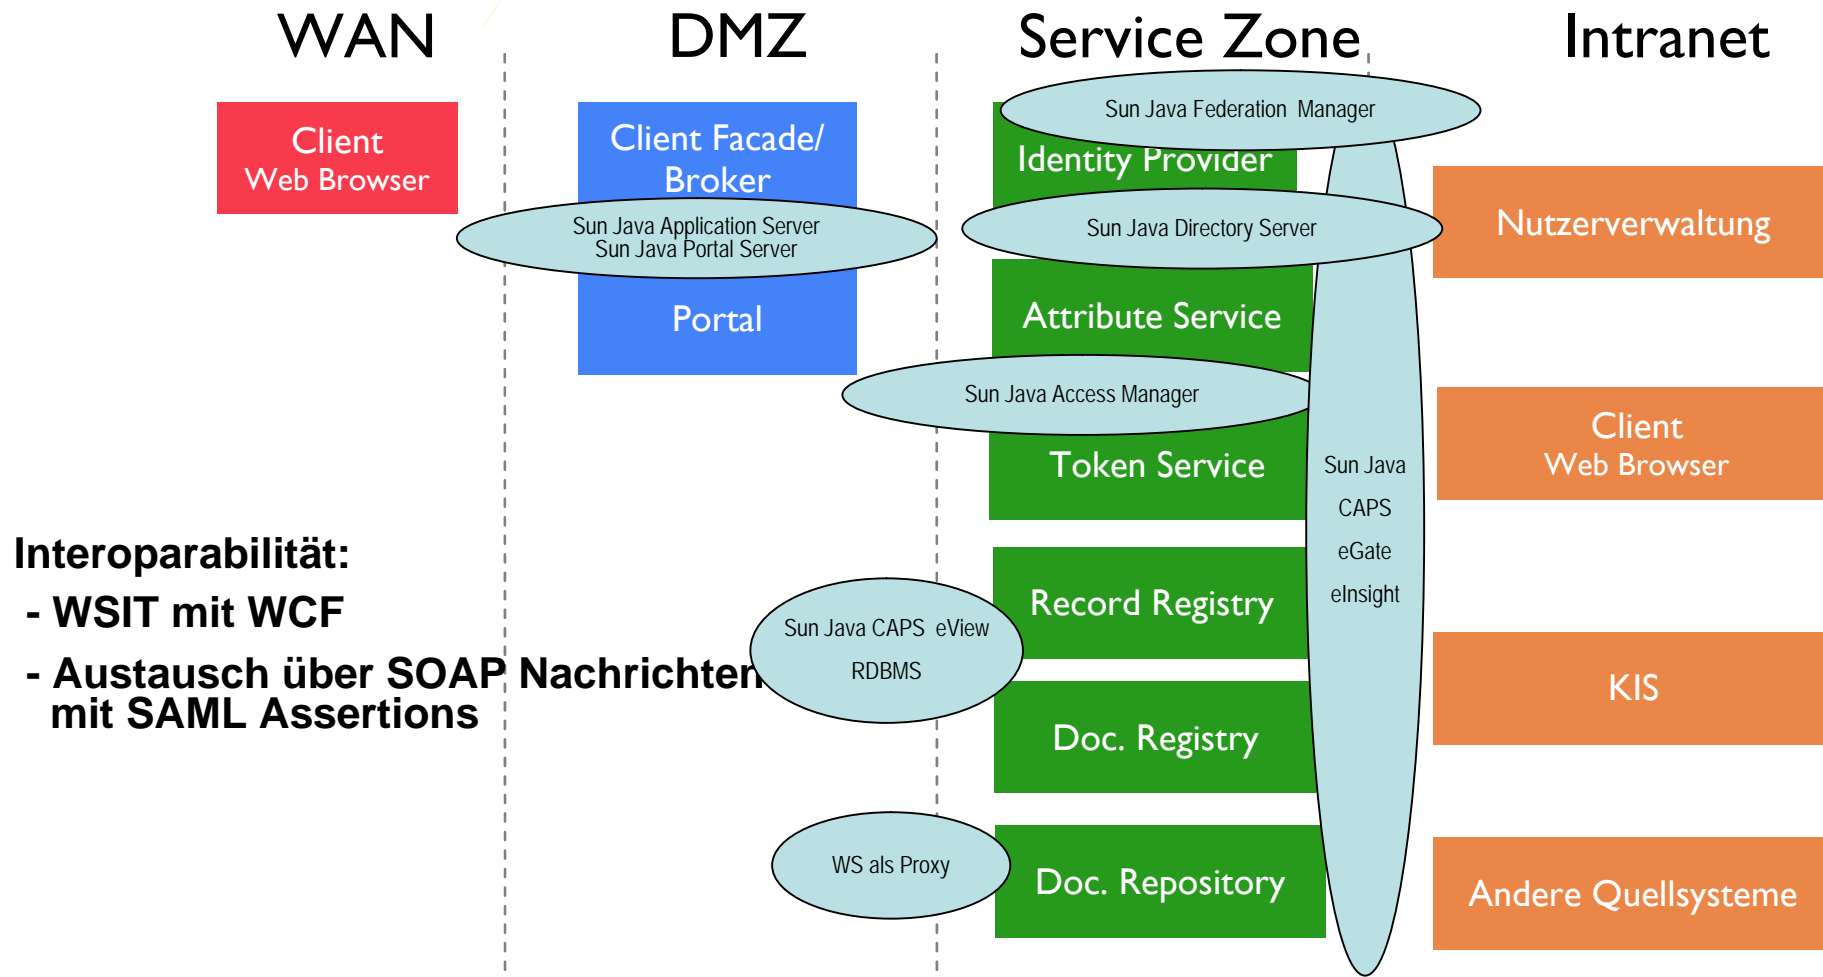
WAN

DMZ

Service Zone

Intranet

Client
Web Browser

Client Facade/
Broker

Sun Java Application Server
Sun Java Portal Server

Portal

Sun Java Federation Manager

Identity Provider

Sun Java Directory Server

Attribute Service

Sun Java Access Manager

Token Service

Record Registry

Doc. Registry

Doc. Repository

Sun Java
CAPS
eGate
eInsight

Nutzerverwaltung

Client
Web Browser

KIS

Andere Quellsysteme

Sun Java CAPS eView
RDBMS

WS als Proxy

Interoparabilität:
- WSIT mit WCF
- Austausch über SOAP Nachrichten mit SAML Assertions